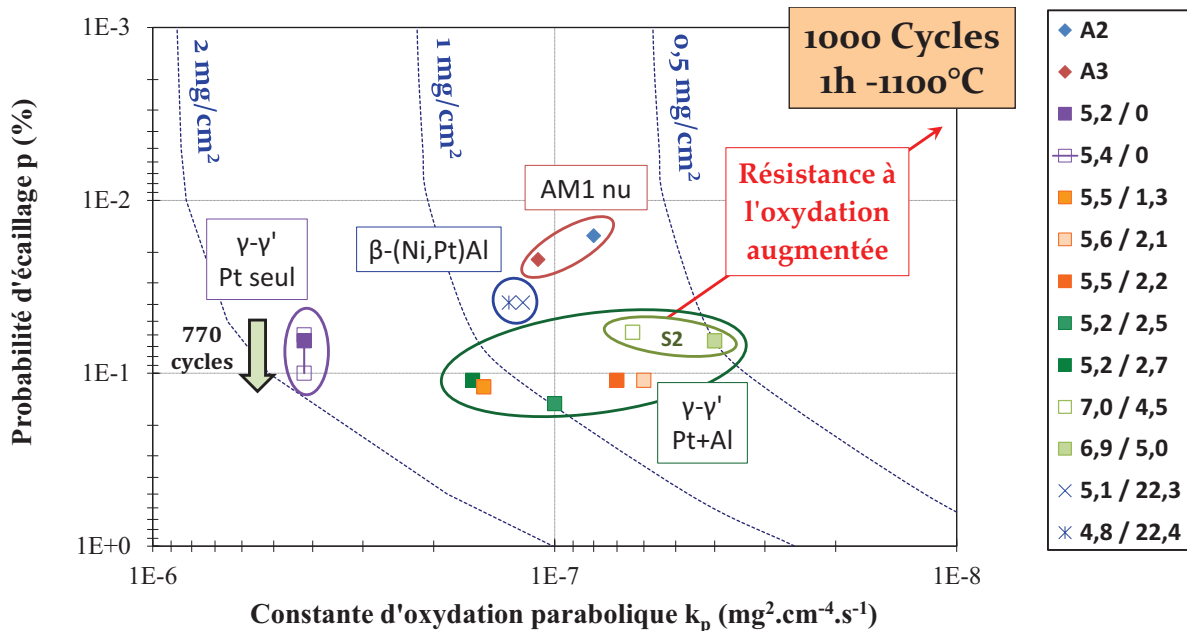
1000 Cycles
1h -1100°C

1E-3
1E-2
1E-1
1E+0

Probabilité d'écaillage p (%)

2 mg/cm²
1 mg/cm²
0,5 mg/cm²

AM1 nu

Résistance à l'oxydation augmentée

γ-γ'
Pt seul

β-(Ni,Pt)Al

770 cycles

S2

γ-γ'
Pt+Al

1E-6
1E-7
1E-8

Constante d'oxydation parabolique $k_p$ ($mg^2.cm^{-4}.s^{-1}$)

A2
A3
5,2 / 0
5,4 / 0
5,5 / 1,3
5,6 / 2,1
5,5 / 2,2
5,2 / 2,5
5,2 / 2,7
7,0 / 4,5
6,9 / 5,0
5,1 / 22,3
4,8 / 22,4